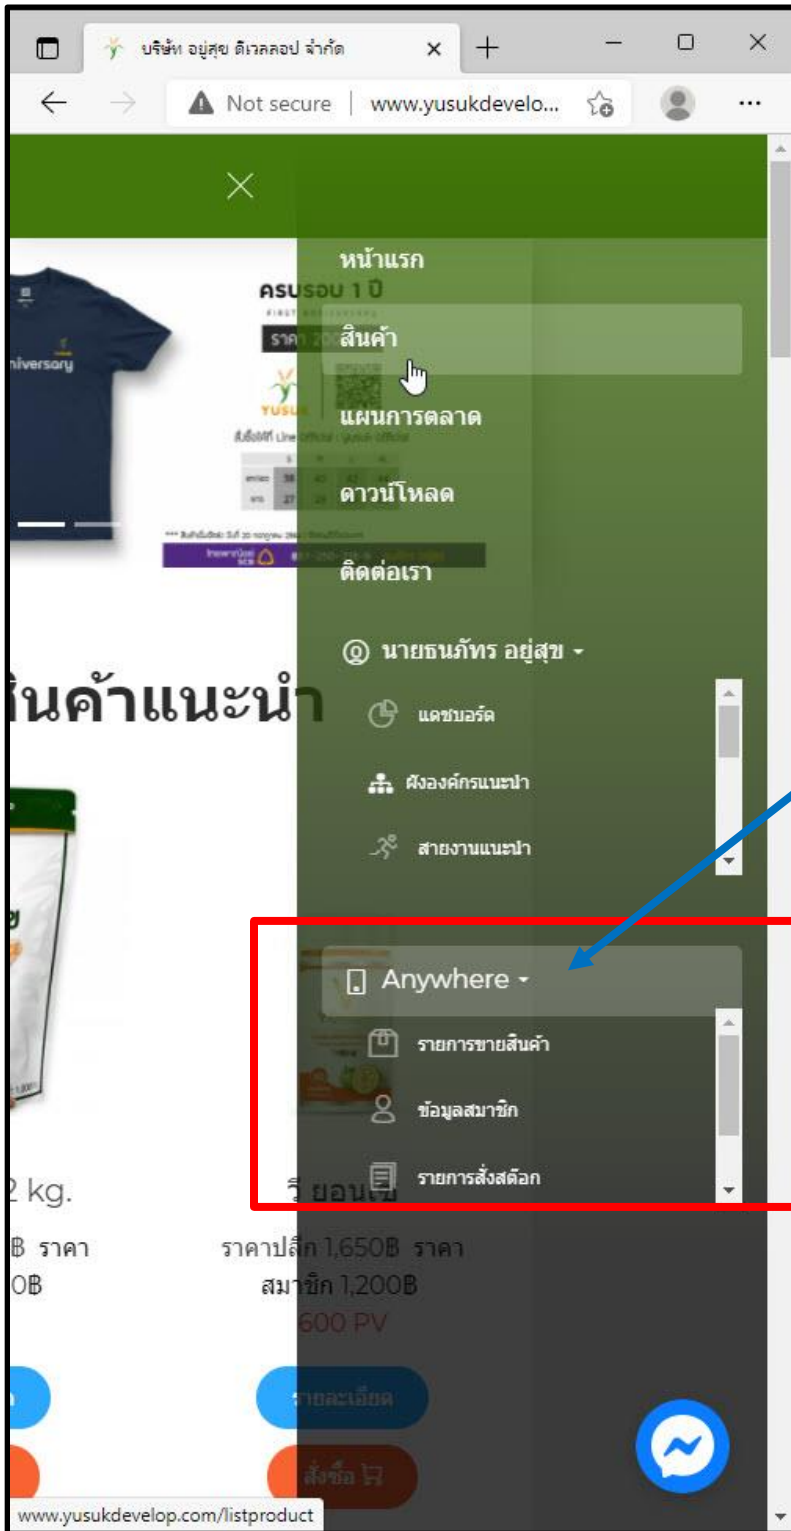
บริษัท อยู่สุข ดีเวลลอป จำกัด

Not secure | www.yusukdevelo...

ครบรอบ 1 ปี

ราคา 20

niversary

YUSUK

สั่งซื้อได้ที่ Line Official : yusuk official

หน้าแรก

สินค้า

แผนการตลาด

ดาวน์โหลด

ติดต่อเรา

นายธนภัทร อยู่สุข

แดชบอร์ด

ผังองค์กรแนะนำ

สายงานแนะนำ

Anywhere

รายการขายสินค้า

ข้อมูลสมาชิก

รายการสั่งสต๊อก

สินค้าแนะนำ

2 kg.

B ราคา

0B

วี ยอนเม

ราคาปลีก 1,650B ราคา

สมาชิก 1,200B

600 PV

รายละเอียด

สั่งซื้อ

www.yusukdevelop.com/listproduct